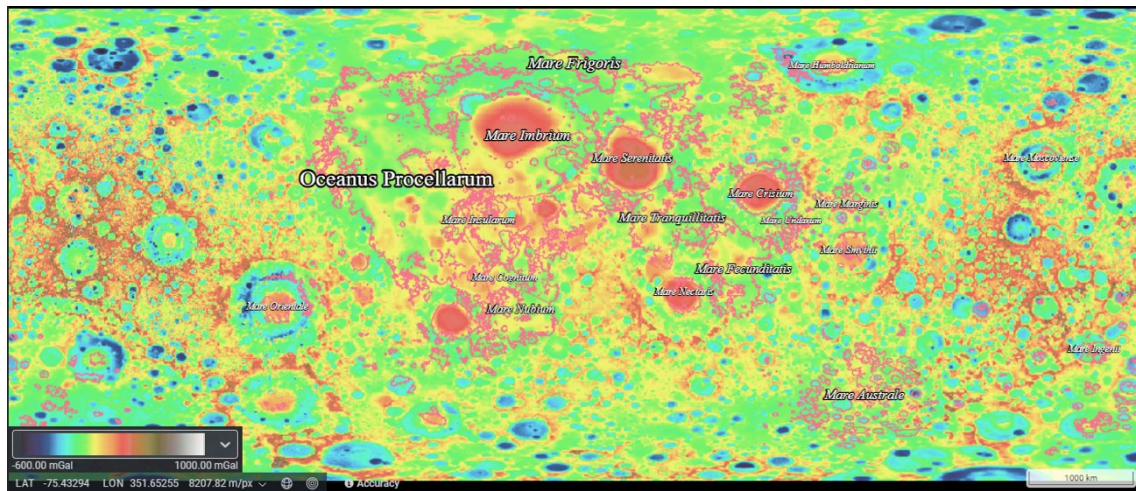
Mare Frigoris
Mare Humboldtianum
Mare Imbrium
Mare Serenitatis
Mare Moscoviense
Oceanus Procellarum
Mare Crisium
Mare Marginis
Mare Insularum
Mare Tranquillitatis
Mare Undarum
Mare Smythii
Mare Cognitum
Mare Fecunditatis
Mare Orientale
Mare Nectaris
Mare Nubium
Mare Ingenii
Mare Australe

-600.00 mGal
1000.00 mGal
LAT -75.43294 LON 351.65255 8207.82 m/px
Accuracy
1000 km